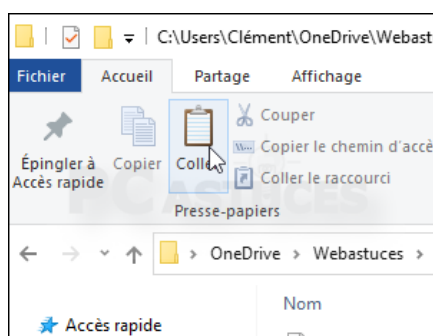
C:\Users\Clément\OneDrive\Webast

Fichier Accueil Partage Affichage

Épingler à Accès rapide Copier Coller

Couper
Copier le chemin d'accè
Coller le raccourci

Presse-papiers

OneDrive > Webastuces >

Nom

Accès rapide